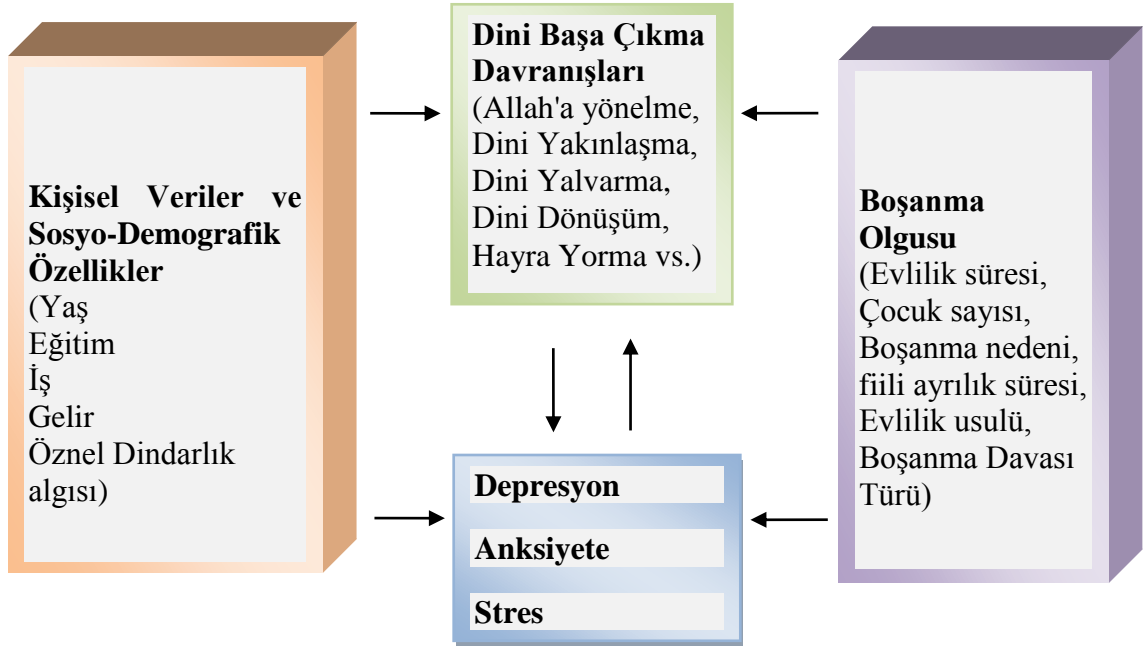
Kişisel Veriler ve Sosyo-Demografik Özellikler
(Yaş
Eğitim
İş
Gelir
Öznel Dindarlık algısı)

Dini Başa Çıkma Davranışları
(Allah'a yönelme, Dini Yakınlaşma, Dini Yalvarma, Dini Dönüşüm, Hayra Yorma vs.)

Boşanma Olgusu
(Evlilik süresi, Çocuk sayısı, Boşanma nedeni, fiili ayrılık süresi, Evlilik usulü, Boşanma Davası Türü)

Depresyon

Anksiyete

Stres